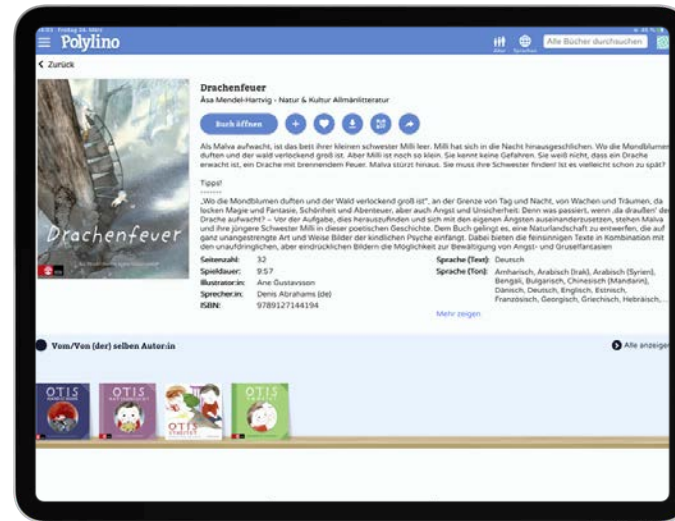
Polylino

Alle Bücher durchsuchen

< Zurück

Drachenfeuer

Drachenfeuer
Åsa Mendel-Hartvig · Natur & Kultur Allmänlitteratur

Buch öffnen

Als Malva aufwacht, ist das Bett ihrer kleinen Schwester Milli leer. Milli hat sich in die Nacht hinausgeschlichen. Wo die Mondblumen duften und der Wald verlockend groß ist. Aber Milli ist noch so klein. Sie kennt keine Gefahren. Sie weiß nicht, dass ein Drache erwacht ist, ein Drache mit brennendem Feuer. Malva stürzt hinaus. Sie muss ihre Schwester finden! Ist es vielleicht schon zu spät?

Tipps!

„Wo die Mondblumen duften und der Wald verlockend groß ist", an der Grenze von Tag und Nacht, von Wachen und Träumen, da locken Magie und Fantasie, Schönheit und Abenteuer, aber auch Angst und Unsicherheit. Denn was passiert, wenn ‚da draußen' der Drache aufwacht? – Vor der Aufgabe, dies herauszufinden und sich mit den eigenen Ängsten auseinanderzusetzen, stehen Malva und ihre jüngere Schwester Milli in dieser poetischen Geschichte. Dem Buch gelingt es, eine Naturlandschaft zu entwerfen, die auf ganz ungezwungene Art und Weise Bilder der kindlichen Psyche einfängt. Dabei bieten die feinsinnigen Texte in Kombination mit den unaufdringlichen, aber eindrücklichen Bildern die Möglichkeit zur Bewältigung von Angst- und Gruselfantasien

| | | | |
|---|---|---|---|
| Seitenzahl: | 32 | Sprache (Text): | Deutsch |
| Spieldauer: | 9:57 | Sprache (Ton): | Amharisch, Arabisch (Irak), Arabisch (Syrien), Bengali, Bulgarisch, Chinesisch (Mandarin), Dänisch, Deutsch, Englisch, Estnisch, Französisch, Georgisch, Griechisch, Hebräisch, ... |
| Illustrator:in: | Ane Gustavsson | | |
| Sprecher:in: | Denis Abrahams (de) | | |
| ISBN: | 9789127144194 | | |

Mehr zeigen

Vom/Von (der) selben Autor:in

Alle anzeigen

OTIS

OTIS

OTIS

OTIS